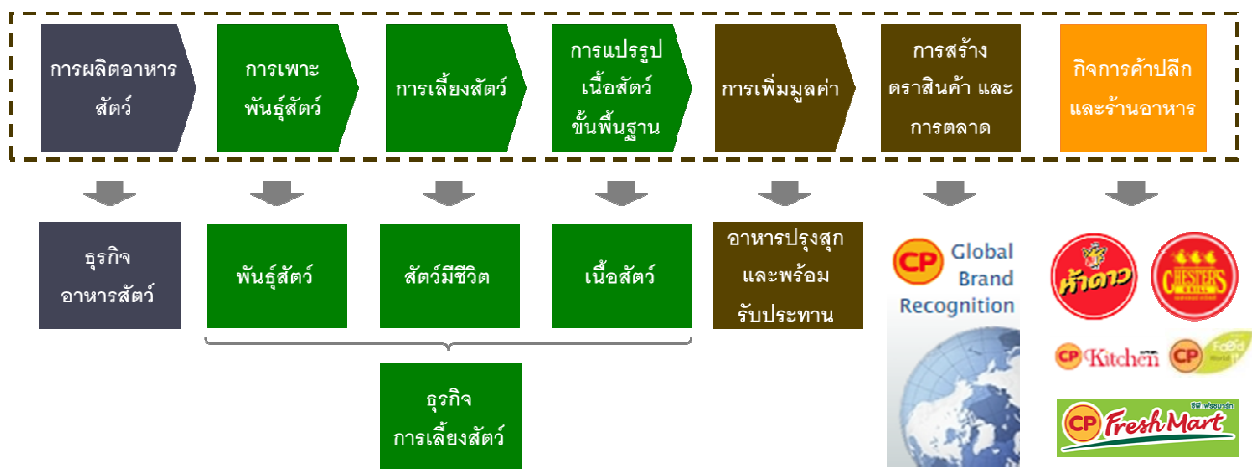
การผลิตอาหารสัตว์

การเพาะพันธุ์สัตว์

การเลี้ยงสัตว์

การแปรรูปเนื้อสัตว์ขั้นพื้นฐาน

การเพิ่มมูลค่า

การสร้างตราสินค้า และการตลาด

กิจการค้าปลีกและร้านอาหาร

ธุรกิจอาหารสัตว์

พันธุ์สัตว์

สัตว์มีชีวิต

เนื้อสัตว์

อาหารปรุงสุกและพร้อมรับประทาน

CP Global Brand Recognition

ห้าดาว

CHESTER'S GRILL

CP Kitchen

CP Food World

CP FreshMart

ธุรกิจการเลี้ยงสัตว์